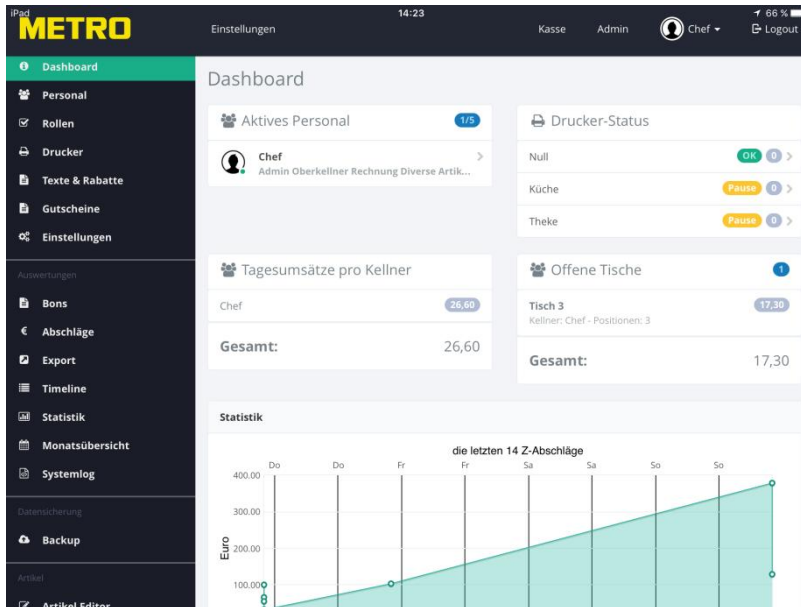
iPad
METRO
Einstellungen
14:23
Kasse
Admin
Chef
66 %
Logout

Dashboard
Personal
Rollen
Drucker
Texte & Rabatte
Gutscheine
Einstellungen
Auswertungen
Bons
Abschläge
Export
Timeline
Statistik
Monatsübersicht
Systemlog
Datensicherung
Backup
Artikel
Artikel Editor

Dashboard

Aktives Personal 1/5
Chef
Admin Oberkellner Rechnung Diverse Artik...

Drucker-Status
Null OK 0
Küche Pause 0
Theke Pause 0

Tagesumsätze pro Kellner
Chef 26,60
Gesamt: 26,60

Offene Tische 1
Tisch 3 17,30
Kellner: Chef - Positionen: 3
Gesamt: 17,30

Statistik
die letzten 14 Z-Abschläge
Do Do Fr Fr Sa Sa So So
400.00
300.00
200.00
100.00
Euro